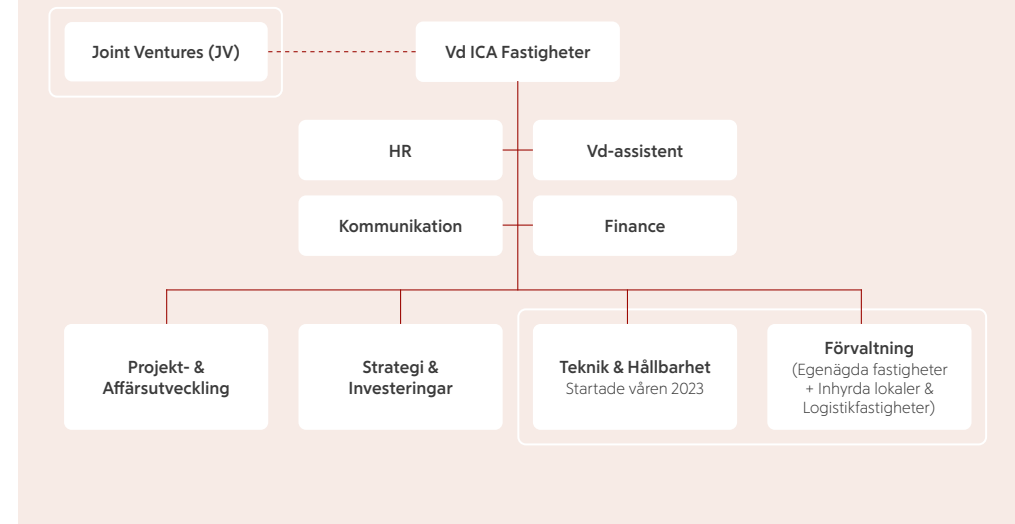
Joint Ventures (JV)

Vd ICA Fastigheter

HR

Vd-assistent

Kommunikation

Finance

Projekt- & Affärsutveckling

Strategi & Investeringar

Teknik & Hållbarhet
Startade våren 2023

Förvaltning
(Egenägda fastigheter + Inhyrda lokaler & Logistikfastigheter)